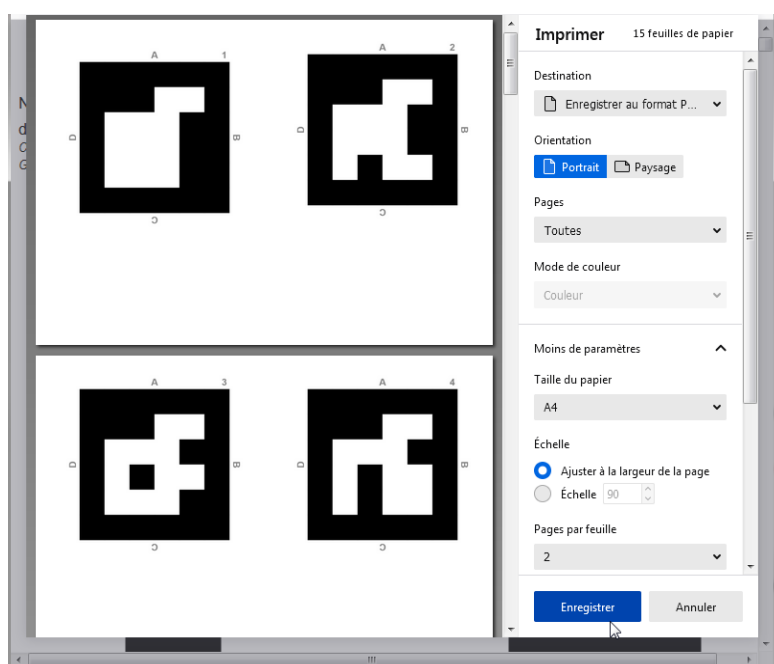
A 1
D B
C

A 2
D B
C

A 3
D B
C

A 4
D B
C

N
d
C
G

Imprimer 15 feuilles de papier

Destination
Enregistrer au format P...

Orientation
Portrait Paysage

Pages
Toutes

Mode de couleur
Couleur

Moins de paramètres

Taille du papier
A4

Échelle
Ajuster à la largeur de la page
Échelle 90

Pages par feuille
2

Enregistrer Annuler